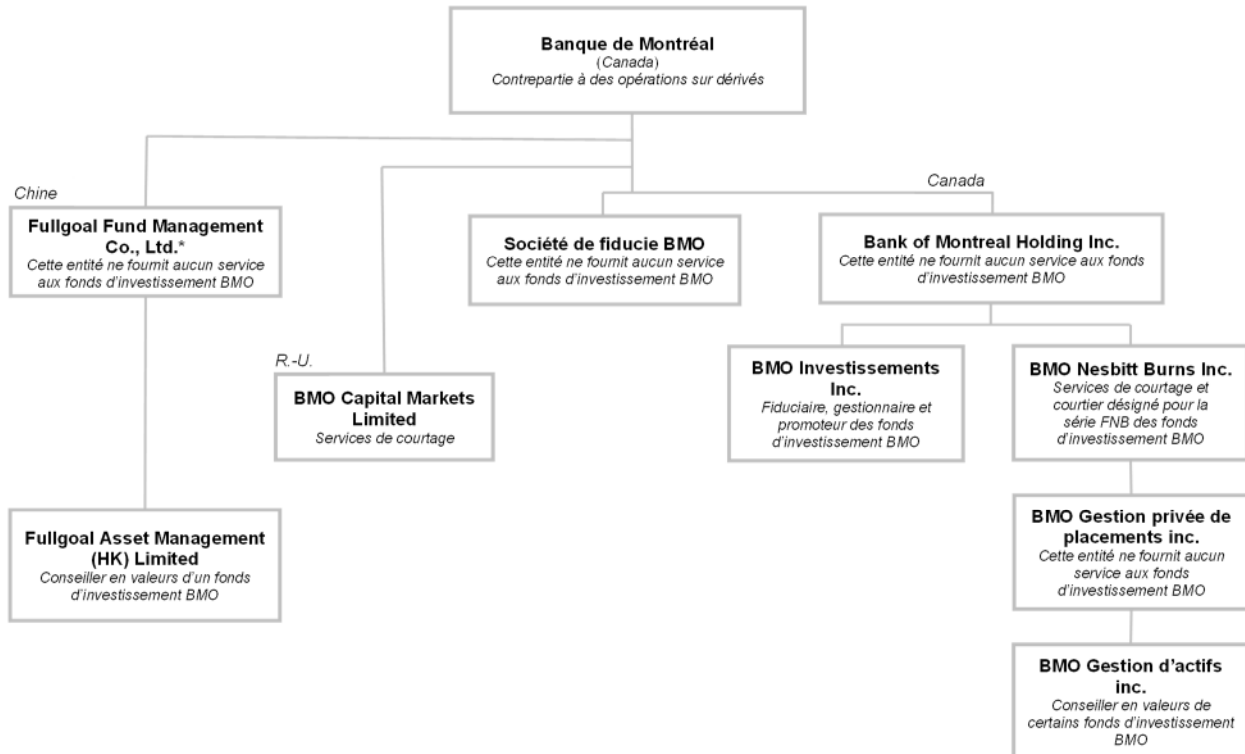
**Banque de Montréal**
(Canada)
Contrepartie à des opérations sur dérivés

Chine

**Fullgoal Fund Management Co., Ltd.***
Cette entité ne fournit aucun service aux fonds d'investissement BMO

**Société de fiducie BMO**
Cette entité ne fournit aucun service aux fonds d'investissement BMO

Canada

**Bank of Montreal Holding Inc.**
Cette entité ne fournit aucun service aux fonds d'investissement BMO

R.-U.

**BMO Capital Markets Limited**
Services de courtage

**BMO Investissements Inc.**
Fiduciaire, gestionnaire et promoteur des fonds d'investissement BMO

**BMO Nesbitt Burns Inc.**
Services de courtage et courtier désigné pour la série FNB des fonds d'investissement BMO

**Fullgoal Asset Management (HK) Limited**
Conseiller en valeurs d'un fonds d'investissement BMO

**BMO Gestion privée de placements inc.**
Cette entité ne fournit aucun service aux fonds d'investissement BMO

**BMO Gestion d'actifs inc.**
Conseiller en valeurs de certains fonds d'investissement BMO